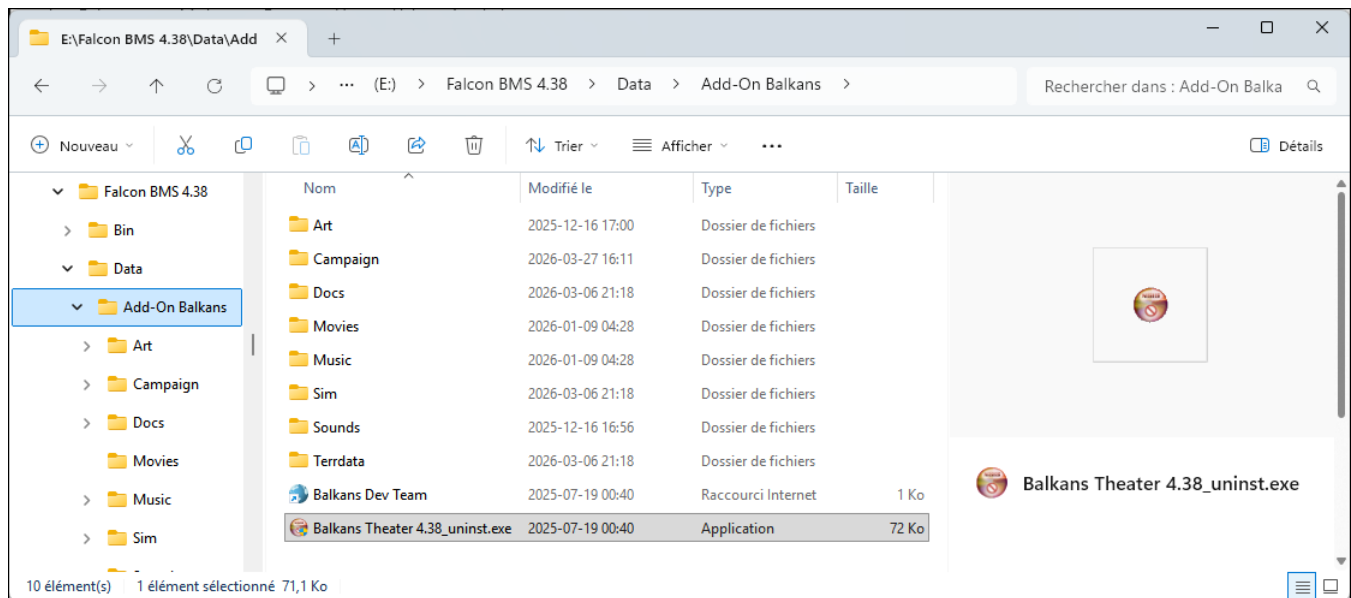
E:\Falcon BMS 4.38\Data\Add

(E:) > Falcon BMS 4.38 > Data > Add-On Balkans >

Rechercher dans : Add-On Balka

Nouveau

Trier

Afficher

...

Détails

Falcon BMS 4.38
Bin
Data
Add-On Balkans
Art
Campaign
Docs
Movies
Music
Sim

| Nom | Modifié le | Type | Taille |
|---|---|---|---|
| Art | 2025-12-16 17:00 | Dossier de fichiers | |
| Campaign | 2026-03-27 16:11 | Dossier de fichiers | |
| Docs | 2026-03-06 21:18 | Dossier de fichiers | |
| Movies | 2026-01-09 04:28 | Dossier de fichiers | |
| Music | 2026-01-09 04:28 | Dossier de fichiers | |
| Sim | 2026-03-06 21:18 | Dossier de fichiers | |
| Sounds | 2025-12-16 16:56 | Dossier de fichiers | |
| Terrdata | 2026-03-06 21:18 | Dossier de fichiers | |
| Balkans Dev Team | 2025-07-19 00:40 | Raccourci Internet | 1 Ko |
| Balkans Theater 4.38_uninst.exe | 2025-07-19 00:40 | Application | 72 Ko |

Balkans Theater 4.38_uninst.exe

10 élément(s) 1 élément sélectionné 71,1 Ko